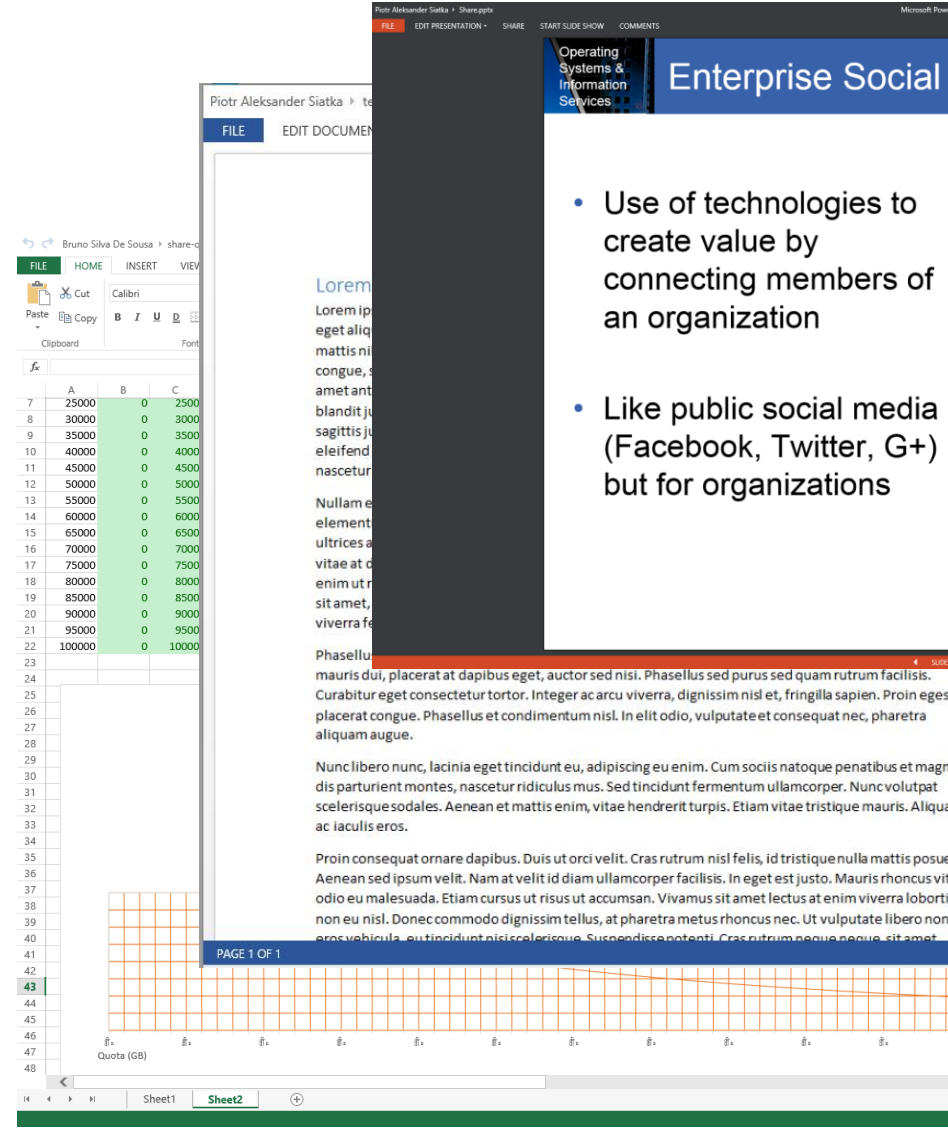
Piotr Aleksander Siatka › Share.pptx
Microsoft Pow
FILE EDIT PRESENTATION ▾ SHARE START SLIDE SHOW COMMENTS

Operating Systems & Information Services
Enterprise Social

• Use of technologies to create value by connecting members of an organization

• Like public social media (Facebook, Twitter, G+) but for organizations

SLIDE

Piotr Aleksander Siatka › te
FILE EDIT DOCUMEN

Lorem
Lorem ip eget aliq mattis ni congue, s amet ant blandit ju sagittis ju eleifend nascetur

Nullam e element ultrices a vitae at d enim ut r sit amet, viverra fe

Phasellu mauris dui, placerat at dapibus eget, auctor sed nisi. Phasellus sed purus sed quam rutrum facilisis. Curabitur eget consectetur tortor. Integer ac arcu viverra, dignissim nisl et, fringilla sapien. Proin eges placerat congue. Phasellus et condimentum nisl. In elit odio, vulputate et consequat nec, pharetra aliquam augue.

Nunc libero nunc, lacinia eget tincidunt eu, adipiscing eu enim. Cum sociis natoque penatibus et magn dis parturient montes, nascetur ridiculus mus. Sed tincidunt fermentum ullamcorper. Nunc volutpat scelerisque sodales. Aenean et mattis enim, vitae hendrerit turpis. Etiam vitae tristique mauris. Aliqua ac iaculis eros.

Proin consequat ornare dapibus. Duis ut orci velit. Cras rutrum nisl felis, id tristique nulla mattis posue Aenean sed ipsum velit. Nam at velit id diam ullamcorper facilisis. In eget est justo. Mauris rhoncus vit odio eu malesuada. Etiam cursus ut risus ut accumsan. Vivamus sit amet lectus at enim viverra loborti non eu nisl. Donec commodo dignissim tellus, at pharetra metus rhoncus nec. Ut vulputate libero non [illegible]

PAGE 1 OF 1

Bruno Silva De Sousa › share-
FILE HOME INSERT VIEW
Cut
Copy
Paste
Clipboard
Calibri
B I U D
Font
fx

| | A | B | C |
|---|---|---|---|
| 7 | 25000 | 0 | 2500 |
| 8 | 30000 | 0 | 3000 |
| 9 | 35000 | 0 | 3500 |
| 10 | 40000 | 0 | 4000 |
| 11 | 45000 | 0 | 4500 |
| 12 | 50000 | 0 | 5000 |
| 13 | 55000 | 0 | 5500 |
| 14 | 60000 | 0 | 6000 |
| 15 | 65000 | 0 | 6500 |
| 16 | 70000 | 0 | 7000 |
| 17 | 75000 | 0 | 7500 |
| 18 | 80000 | 0 | 8000 |
| 19 | 85000 | 0 | 8500 |
| 20 | 90000 | 0 | 9000 |
| 21 | 95000 | 0 | 9500 |
| 22 | 100000 | 0 | 10000 |
| 23 | | | |
| 24 | | | |
| 25 | | | |
| 26 | | | |
| 27 | | | |
| 28 | | | |
| 29 | | | |
| 30 | | | |
| 31 | | | |
| 32 | | | |
| 33 | | | |
| 34 | | | |
| 35 | | | |
| 36 | | | |
| 37 | | | |
| 38 | | | |
| 39 | | | |
| 40 | | | |
| 41 | | | |
| 42 | | | |
| 43 | | | |
| 44 | | | |
| 45 | | | |
| 46 | | | |
| 47 | | | |
| 48 | | | |

Quota (GB)
Sheet1 Sheet2